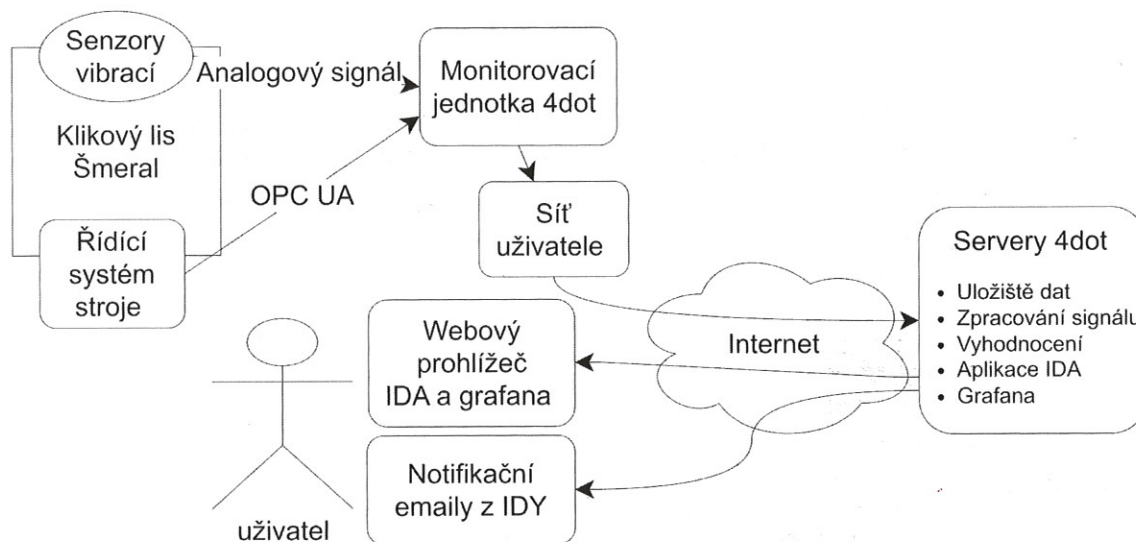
Senzory vibrací

Analogový signál

Monitorovací jednotka 4dot

Klikový lis Šmeral

OPC UA

Řídící systém stroje

Síť uživatele

Servery 4dot

• Uložiště dat
• Zpracování signálu
• Vyhodnocení
• Aplikace IDA
• Grafana

Webový prohlížeč IDA a grafana

Internet

Notifikační emaily z IDY

uživatel